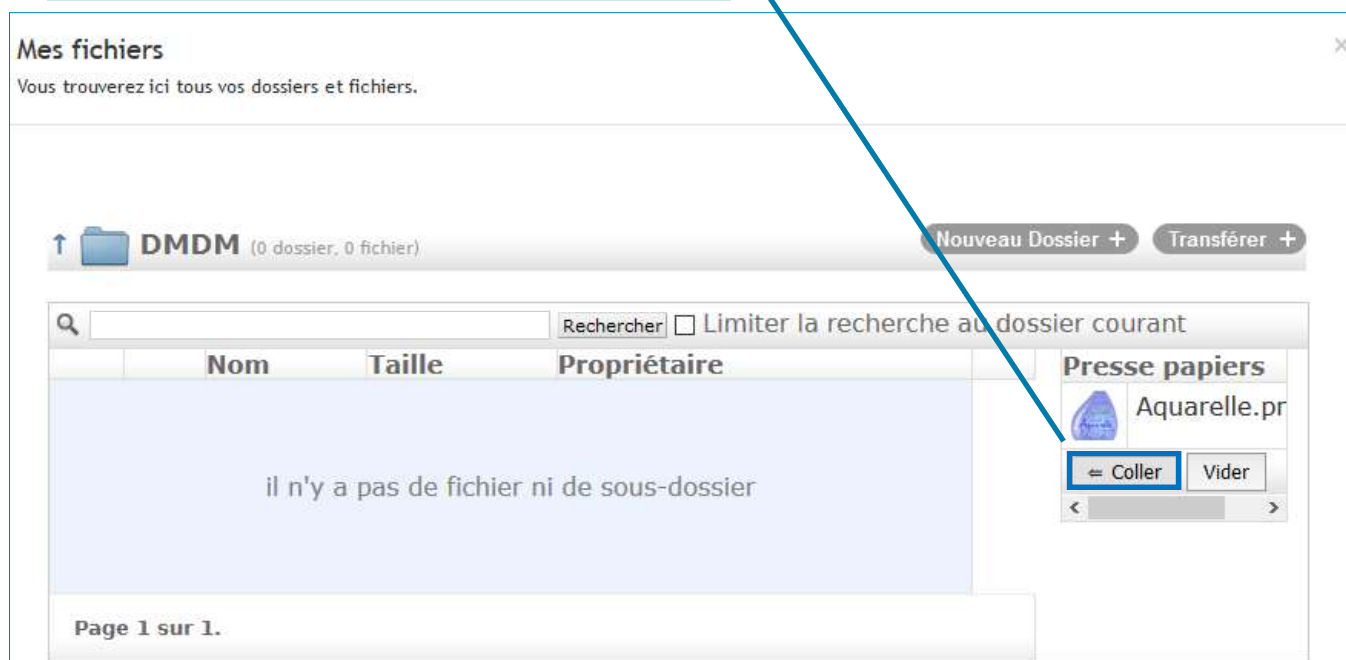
Mes fichiers

Vous trouverez ici tous vos dossiers et fichiers.

×

DMDM (0 dossier, 0 fichier)

Nouveau Dossier +

Transférer +

Rechercher

Limiter la recherche au dossier courant

| | Nom | Taille | Propriétaire |
|---|---|---|---|
| | il n'y a pas de fichier ni de sous-dossier | | |

Page 1 sur 1.

Presse papiers

Aquarelle.pr

⇐ Coller

Vider